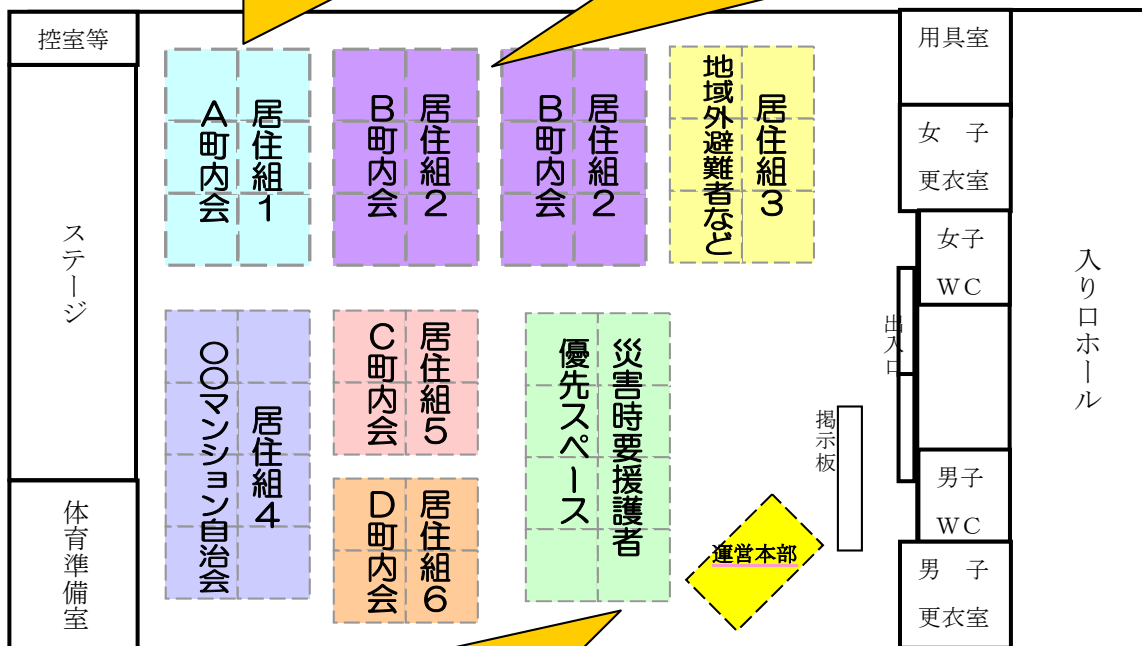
控室等

ステージ

体育準備室

居住組1
A町内会

居住組2
B町内会

居住組2
B町内会

居住組3
地域外避難者など

居住組4
○○マンション自治会

居住組5
C町内会

居住組6
D町内会

災害時要援護者
優先スペース

掲示板

運営本部

用具室

女　子
更衣室

女子
WC

出入口

男子
WC

男　子
更衣室

入り口ホール